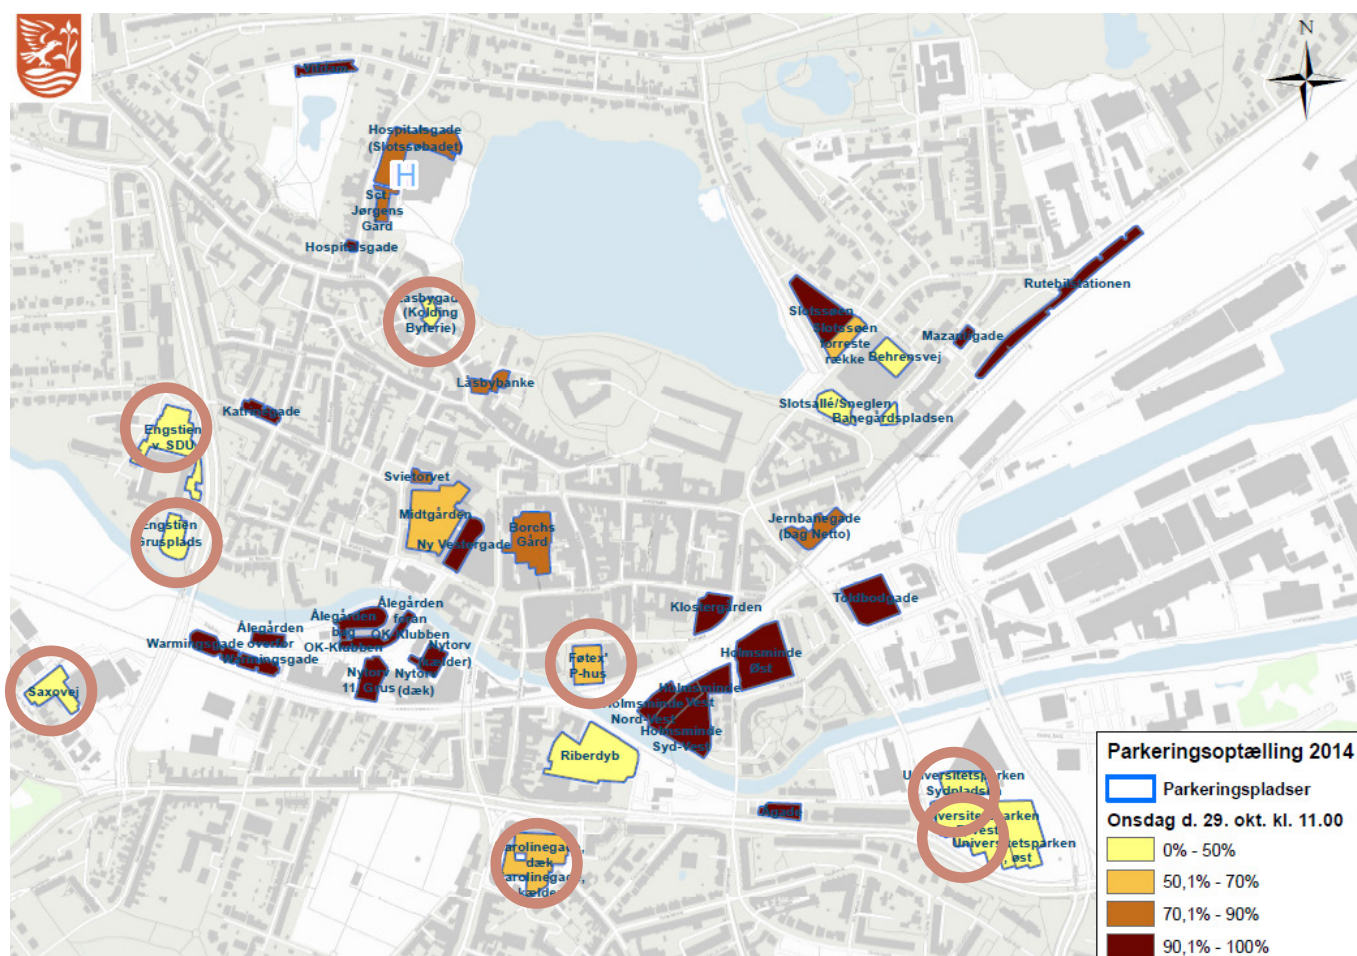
N

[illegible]

Hospitalsgade (Slotssøbadet)

H

Sct. Jørgens Gård

Hospitalsgade

Låsbygade (Kolding Byferie)

Låsbybanke

Katrinegade

Engstien v. SDU

Engstien Gruspplads

Svietorvet

Midtgården

Ny Vestergade

Borchs Gård

Ålegården

Ålegården

Ålegården foran

Warmingsgade ovenfor

Warmingsgade

OK-Klubben

bag OK-Klubben

Nytorv (kælder)

Nytorv 11

Nytorv Gus (dæk)

Saxovej

Føtex' P-hus

Klostergården

Holmsminde Øst

Holmsminde

Holmsminde Vest

Nord-Vest

Holmsminde Syd-Vest

Riberdyb

Karolinegade dæk

Karolinegade kælder

Slotssøen

Slotssøen

Nørreste række

Behrensvej

Mazantigade

Rutebilstationen

Slotsallé/Speglen

Banegårdspladsen

Jernbanegade (bag Netto)

Toldbodgade

Universitetsparken Sydpladsen

Universitetsparken Vest

Universitetsparken Øst

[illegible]

Parkeringsoptælling 2014

Parkeringspladser

Onsdag d. 29. okt. kl. 11.00

0% - 50%

50,1% - 70%

70,1% - 90%

90,1% - 100%